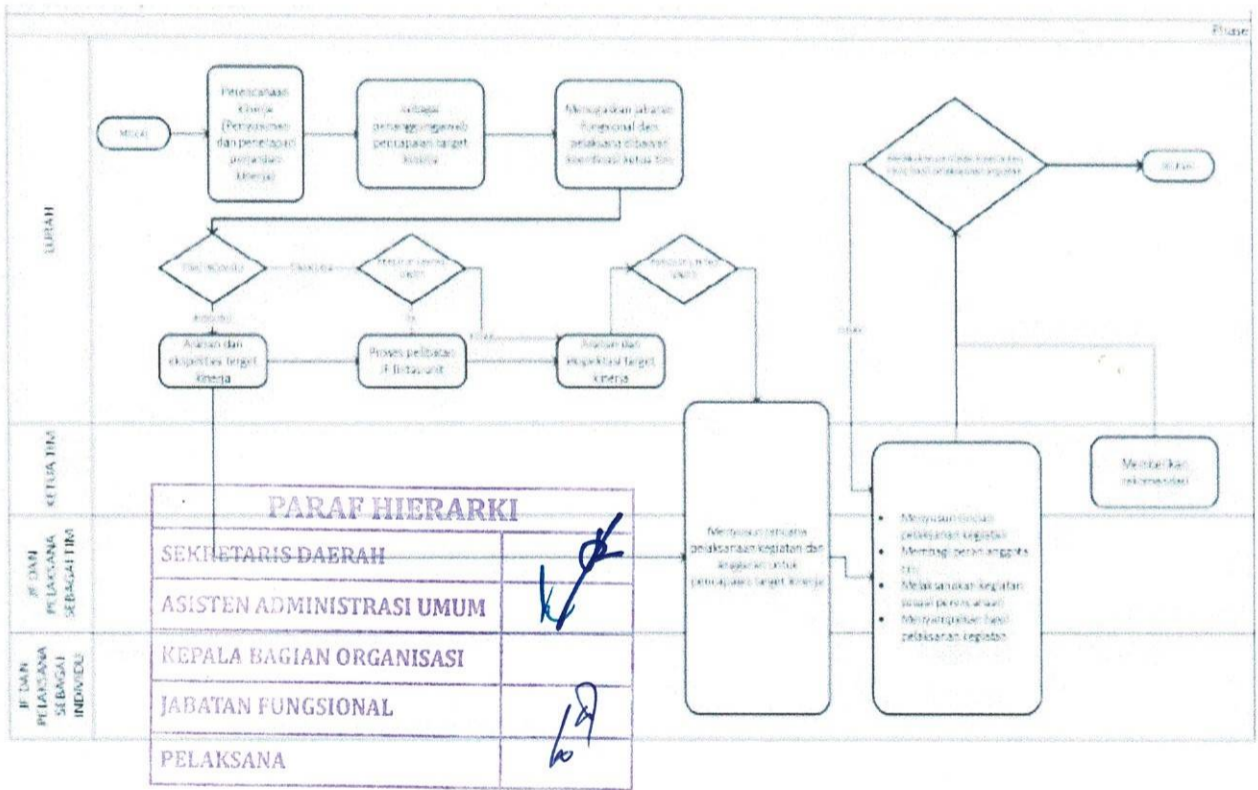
Phase

LURAH

KETUA TIM

JF DAN PELAKSANA SEBAGAI TIM

JF DAN PELAKSANA SEBAGAI INDIVIDU

Mulai

Perencanaan Kinerja (Penyusunan dan penetapan perjanjian kinerja)

Sebagai penanggungjawab pencapaian target kinerja

Menugaskan jabatan fungsional dan pelaksana dibawah koordinasi ketua tim

Melakukan tindak lanjut atas hasil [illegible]

Selesai

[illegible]

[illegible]

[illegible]

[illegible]

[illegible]

Arahan dan ekspektasi target kinerja

Proses pelibatan JF lintas unit

Arahan dan ekspektasi target kinerja

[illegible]

Memberikan rekomendasi

Menyusun rencana pelaksanaan kegiatan dan anggaran untuk pencapaian target kinerja

• Menyusun rincian pelaksanaan kegiatan
• Membagi peran anggota tim
• Melaksanakan kegiatan sesuai perencanaan
• Menyampaikan hasil pelaksanaan kegiatan

PARAF HIERARKI

| SEKRETARIS DAERAH | |
|---|---|
| ASISTEN ADMINISTRASI UMUM | |
| KEPALA BAGIAN ORGANISASI | |
| JABATAN FUNGSIONAL | |
| PELAKSANA | |